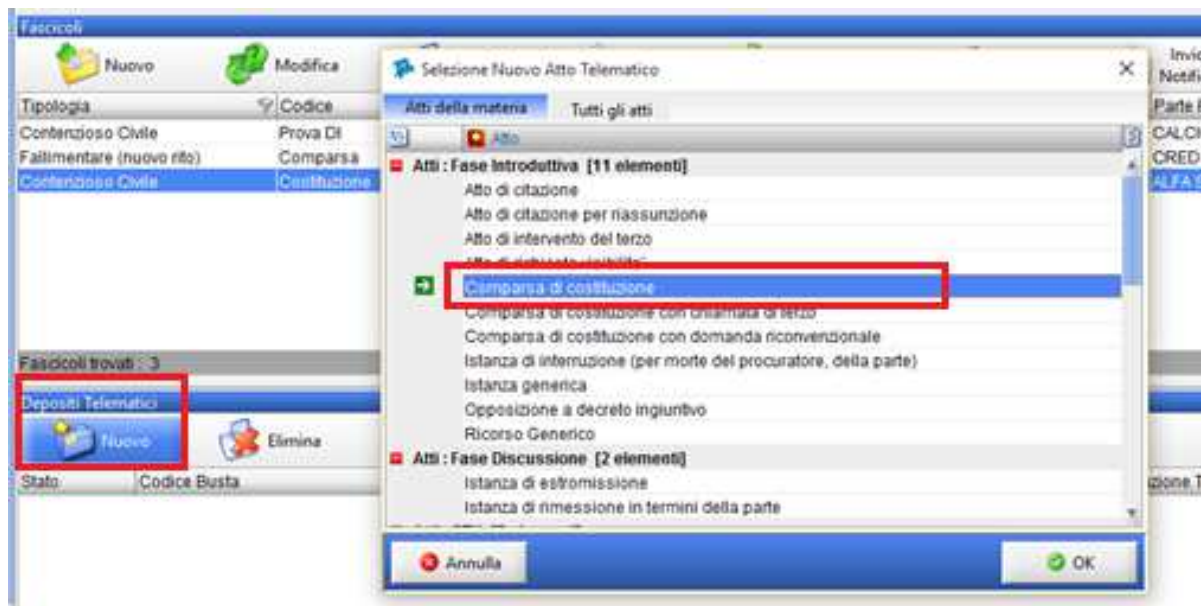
Fascicoli

Nuovo

Modifica

Invio Notifi

| Tipologia | Codice | Parte |
|---|---|---|
| Contenzioso Civile | Prova DI | CALCI |
| Fallimentare (nuovo rito) | Comparsa | CRED |
| Contenzioso Civile | Costituzione | ALFA |

Fascicoli trovati : 3

Depositi Telematici

Nuovo

Elimina

Stato

Codice Busta

zione T

Selezione Nuovo Atto Telematico

×

Atti della materia

Tutti gli atti

Atto

Atti : Fase Introduttiva [11 elementi]

Atto di citazione

Atto di citazione per riassunzione

Atto di intervento del terzo

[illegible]

Comparsa di costituzione

Comparsa di costituzione con chiamata di terzo

Comparsa di costituzione con domanda riconvenzionale

Istanza di interruzione (per morte del procuratore, della parte)

Istanza generica

Opposizione a decreto ingiuntivo

Ricorso Generico

Atti : Fase Discussione [2 elementi]

Istanza di estromissione

Istanza di rimessione in termini della parte

Annulla

OK